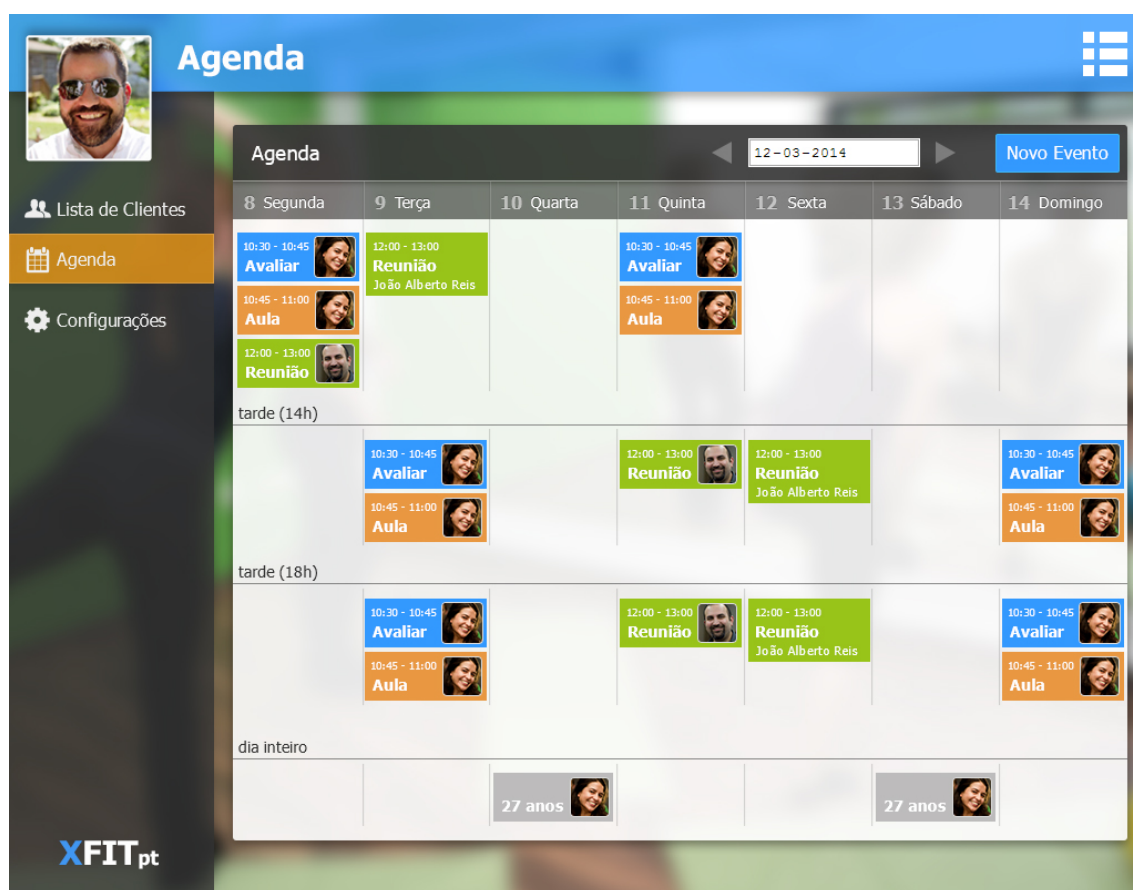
Agenda

Lista de Clientes
Agenda
Configurações

XFITpt

Agenda
12-03-2014
Novo Evento

| 8 Segunda | 9 Terça | 10 Quarta | 11 Quinta | 12 Sexta | 13 Sábado | 14 Domingo |
|---|---|---|---|---|---|---|
| 10:30 - 10:45 Avaliar<br>10:45 - 11:00 Aula<br>12:00 - 13:00 Reunião | 12:00 - 13:00 Reunião João Alberto Reis | | 10:30 - 10:45 Avaliar<br>10:45 - 11:00 Aula | | | |

tarde (14h)

| | | | | | | |
|---|---|---|---|---|---|---|
| | 10:30 - 10:45 Avaliar<br>10:45 - 11:00 Aula | | 12:00 - 13:00 Reunião | 12:00 - 13:00 Reunião João Alberto Reis | | 10:30 - 10:45 Avaliar<br>10:45 - 11:00 Aula |

tarde (18h)

| | | | | | | |
|---|---|---|---|---|---|---|
| | 10:30 - 10:45 Avaliar<br>10:45 - 11:00 Aula | | 12:00 - 13:00 Reunião | 12:00 - 13:00 Reunião João Alberto Reis | | 10:30 - 10:45 Avaliar<br>10:45 - 11:00 Aula |

dia inteiro

| | | | | | | |
|---|---|---|---|---|---|---|
| | | 27 anos | | | 27 anos | |